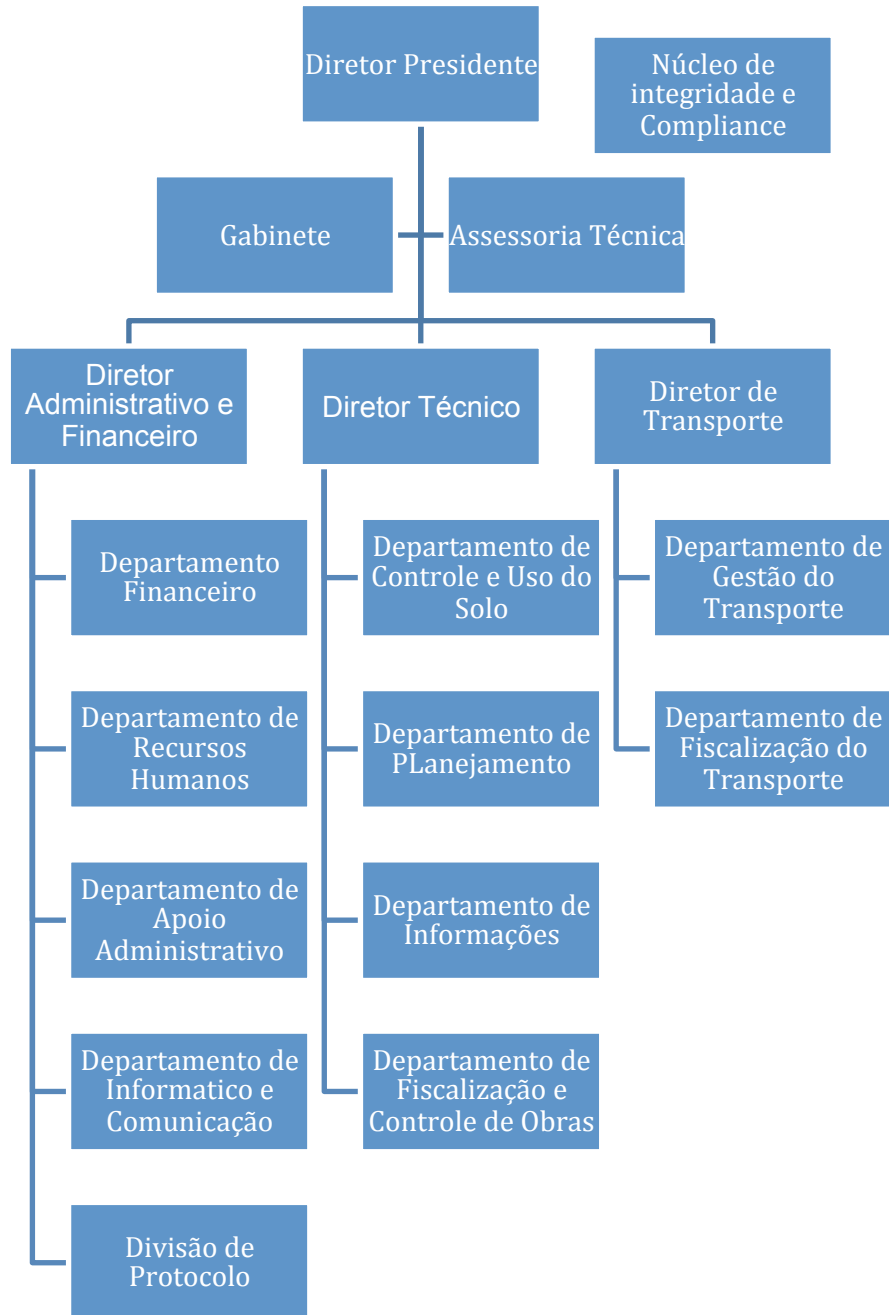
Diretor Presidente

Núcleo de integridade e Compliance

Gabinete

Assessoria Técnica

Diretor Administrativo e Financeiro

Diretor Técnico

Diretor de Transporte

Departamento Financeiro

Departamento de Recursos Humanos

Departamento de Apoio Administrativo

Departamento de Informatico e Comunicação

Divisão de Protocolo

Departamento de Controle e Uso do Solo

Departamento de PLanejamento

Departamento de Informações

Departamento de Fiscalização e Controle de Obras

Departamento de Gestão do Transporte

Departamento de Fiscalização do Transporte